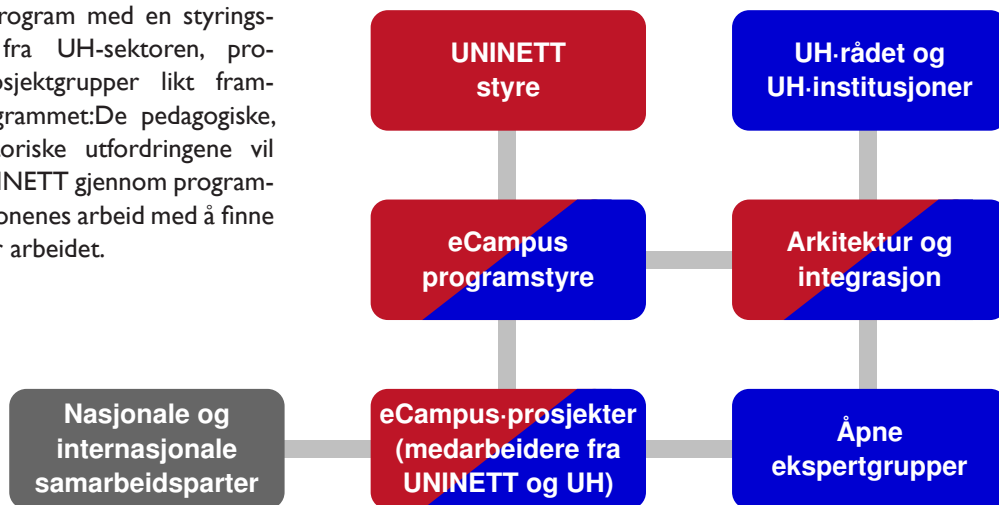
rogram med en styrings- fra UH-sektoren, pro- osjektgrupper likt fram- grammet:De pedagogiske, oriske utfordringene vil INETT gjennom program- onenes arbeid med å finne r arbeidet.

UNINETT styre

UH-rådet og UH-institusjoner

eCampus programstyre

Arkitektur og integrasjon

Nasjonale og internasjonale samarbeidsparter

eCampus-prosjekter (medarbeidere fra UNINETT og UH)

Åpne ekspertgrupper